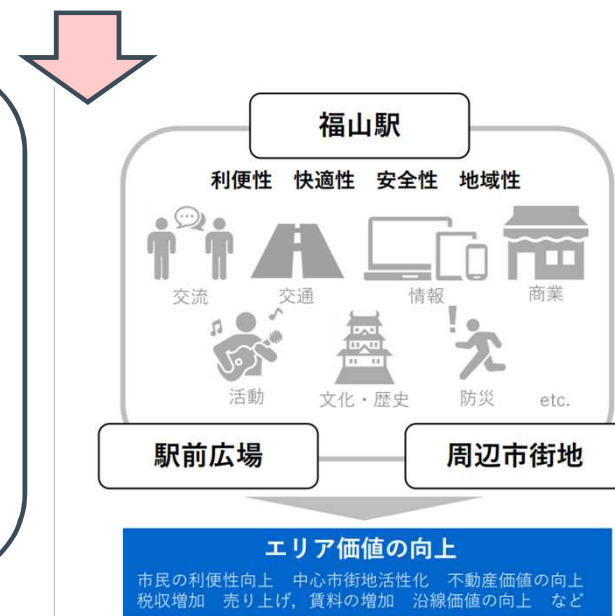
福山駅

利便性　快適性　安全性　地域性

交流　交通　情報　商業

活動　文化・歴史　防災　etc.

駅前広場

周辺市街地

エリア価値の向上

市民の利便性向上　中心市街地活性化　不動産価値の向上
税収増加　売り上げ，賃料の増加　沿線価値の向上　など